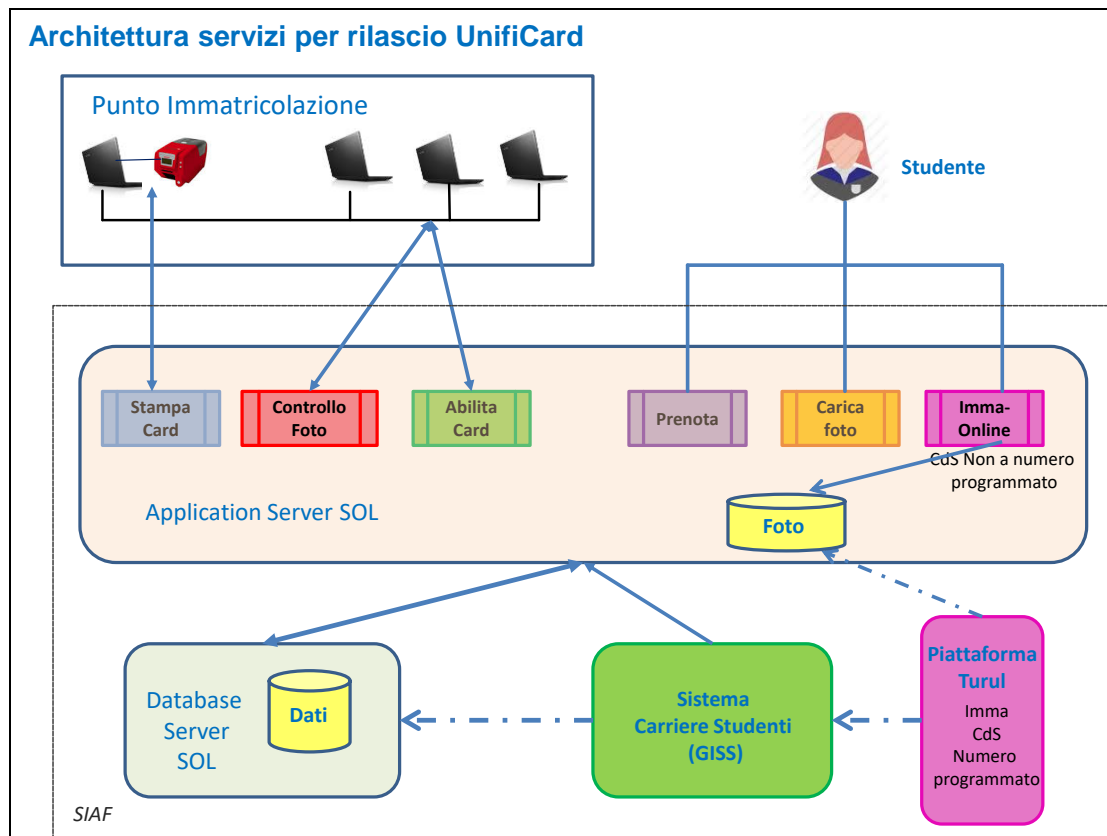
Architettura servizi per rilascio UnifiCard

Punto Immatricolazione

Studente

Stampa Card

Controllo Foto

Abilita Card

Prenota

Carica foto

Imma-Online

CdS Non a numero programmato

Application Server SOL

Foto

Database Server SOL

Dati

Sistema Carriere Studenti (GISS)

Piattaforma Turul

Imma CdS Numero programmato

SIAF